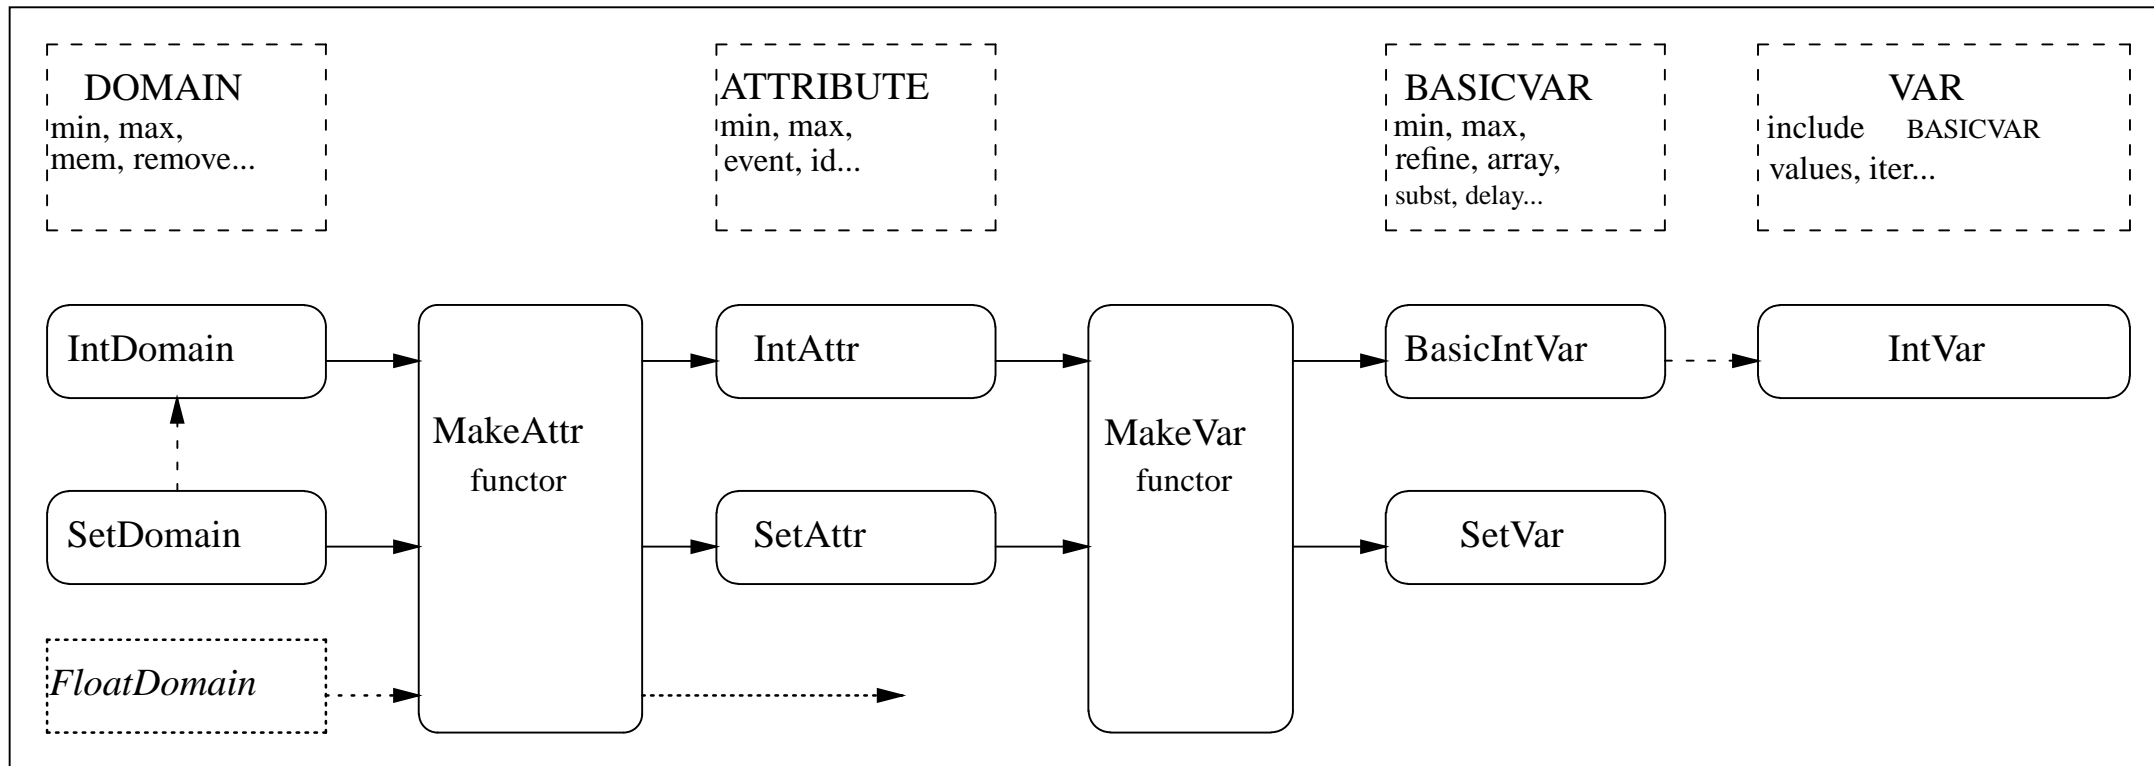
DOMAIN
min, max,
mem, remove...

ATTRIBUTE
min, max,
event, id...

BASICVAR
min, max,
refine, array,
subst, delay...

VAR
include BASICVAR
values, iter...

IntDomain

MakeAttr
functor

IntAttr

MakeVar
functor

BasicIntVar

IntVar

SetDomain

SetAttr

SetVar

FloatDomain